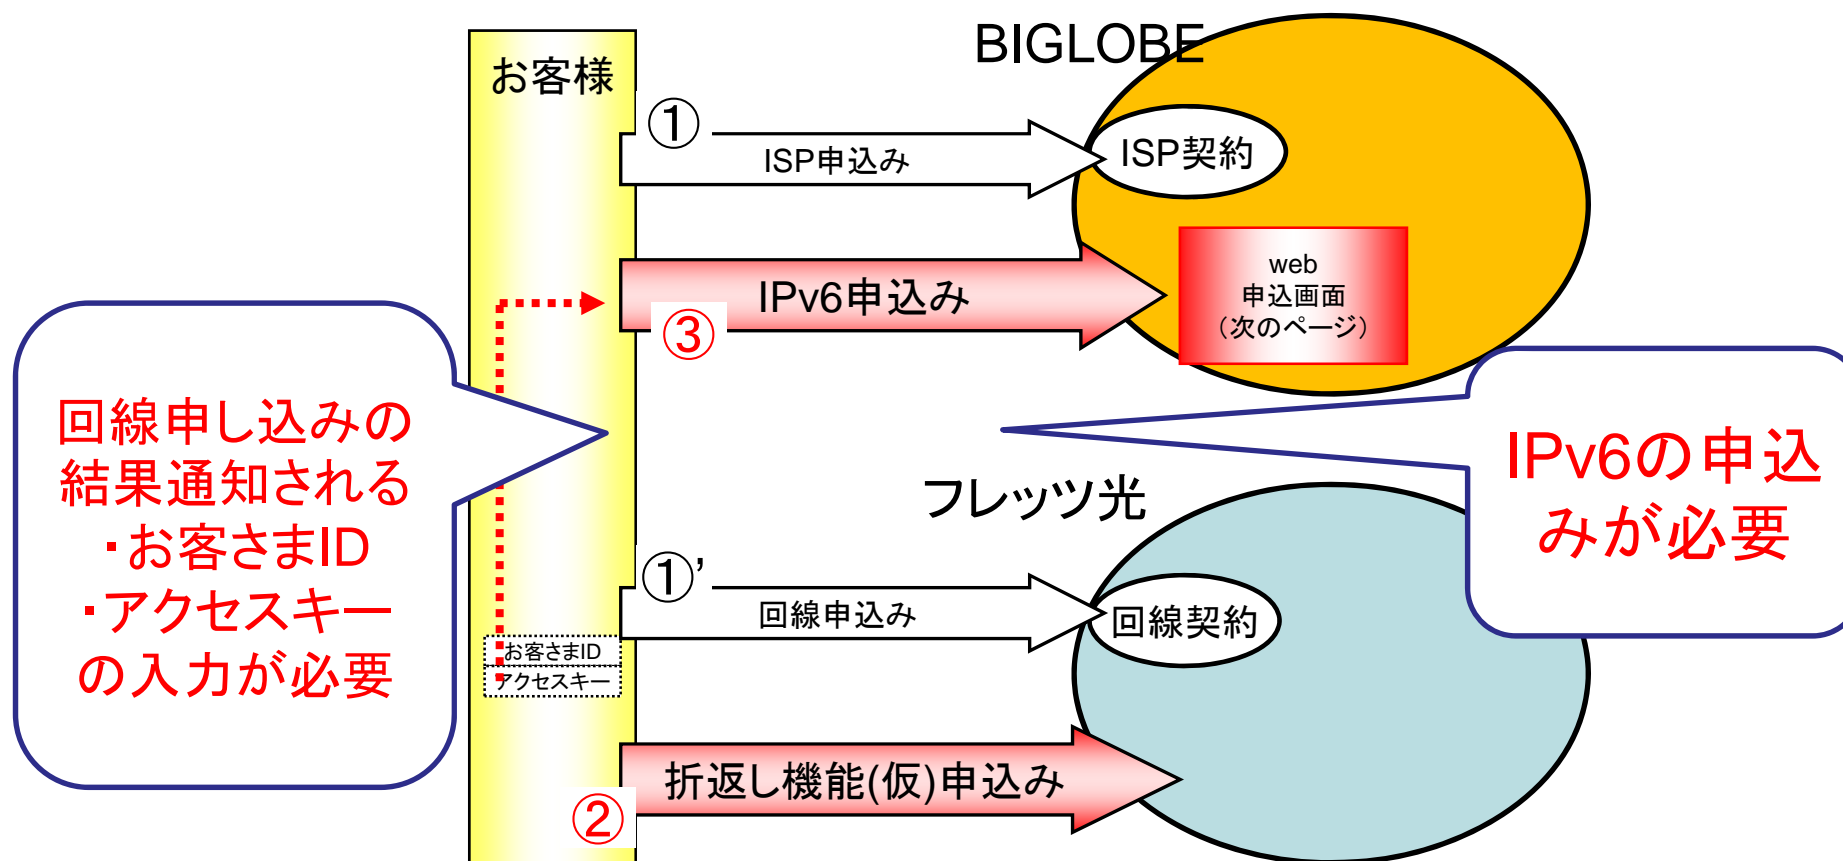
お客様

BIGLOBE

①
ISP申込み
ISP契約

IPv6申込み
③
web
申込画面
（次のページ）

回線申し込みの結果通知される
・お客さまID
・アクセスキー
の入力が必要

IPv6の申込みが必要

フレッツ光

①'
回線申込み
回線契約

お客さまID
アクセスキー

折返し機能(仮)申込み
②